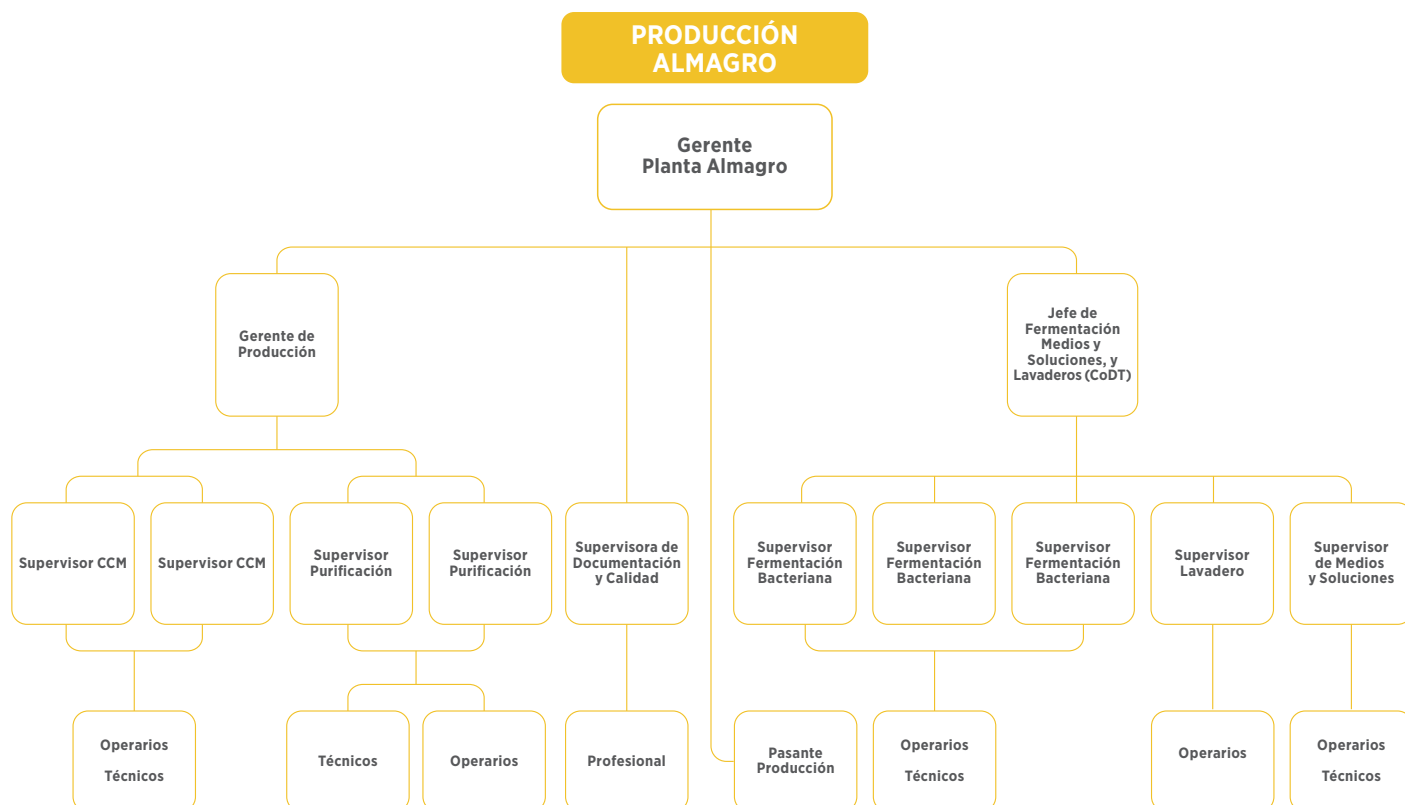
PRODUCCIÓN ALMAGRO

Gerente Planta Almagro

Gerente de Producción

Jefe de Fermentación Medios y Soluciones, y Lavaderos (CoDT)

Supervisor CCM

Supervisor CCM

Supervisor Purificación

Supervisor Purificación

Supervisora de Documentación y Calidad

Supervisor Fermentación Bacteriana

Supervisor Fermentación Bacteriana

Supervisor Fermentación Bacteriana

Supervisor Lavadero

Supervisor de Medios y Soluciones

Operarios

Técnicos

Técnicos

Operarios

Profesional

Pasante Producción

Operarios

Técnicos

Operarios

Operarios

Técnicos